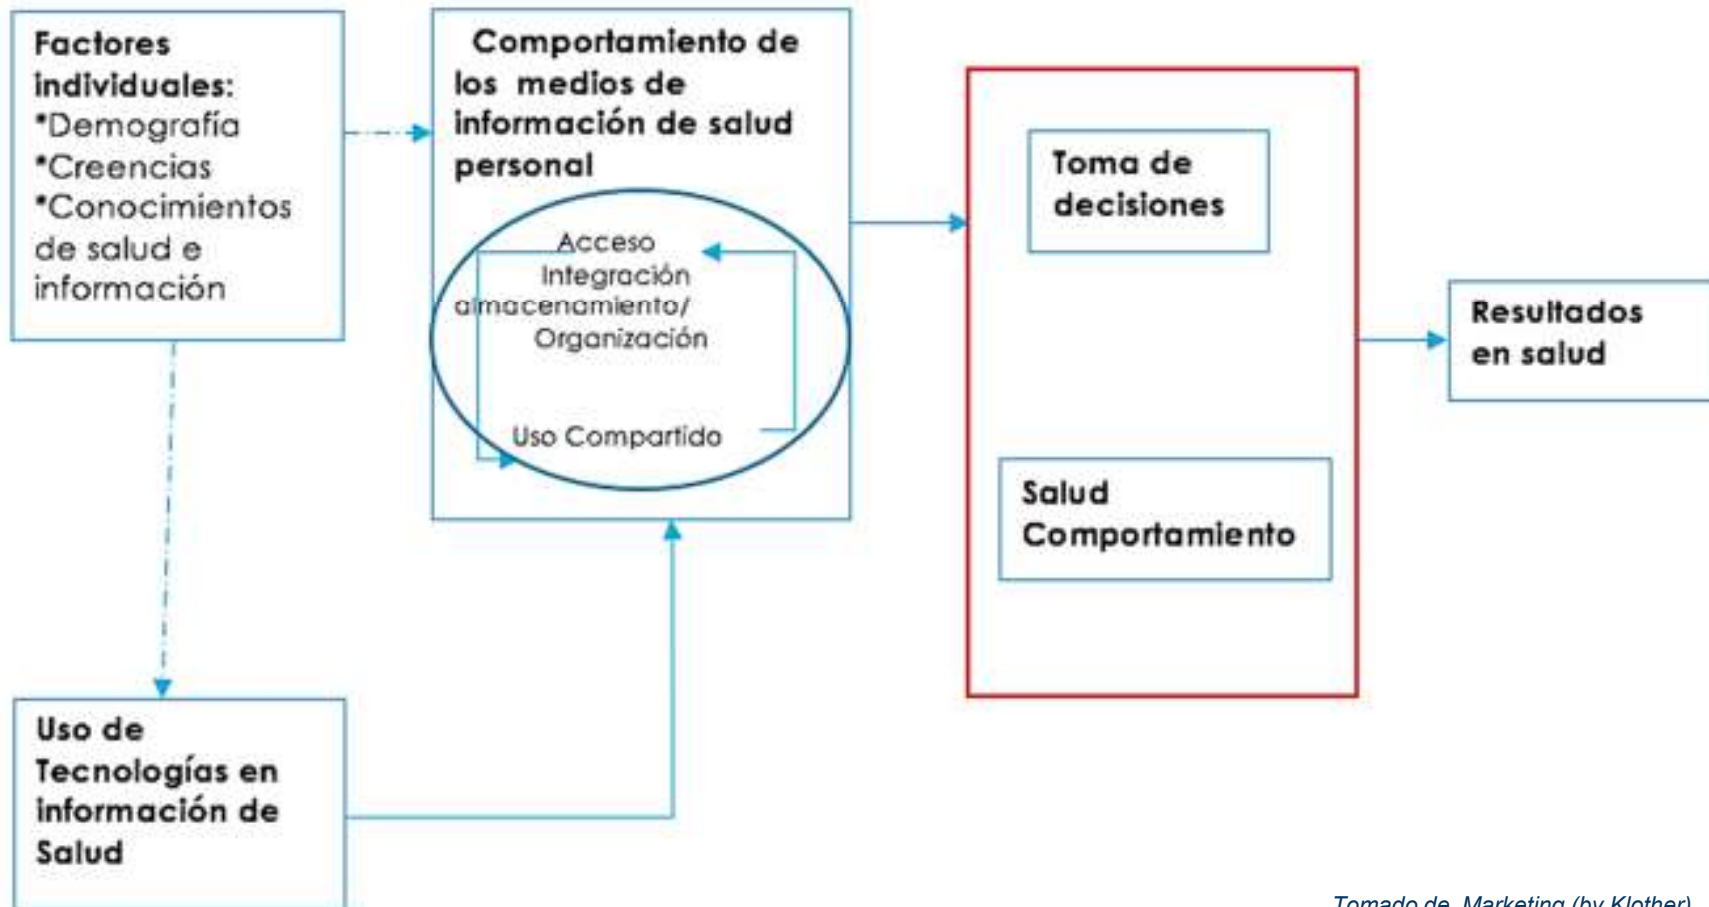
Factores individuales:
*Demografía
*Creencias
*Conocimientos de salud e información

Comportamiento de los medios de información de salud personal

Acceso
Integración
almacenamiento/
Organización

Uso Compartido

Toma de decisiones

Salud Comportamiento

Resultados en salud

Uso de Tecnologías en información de Salud

Tomado de Marketing (by Klother)